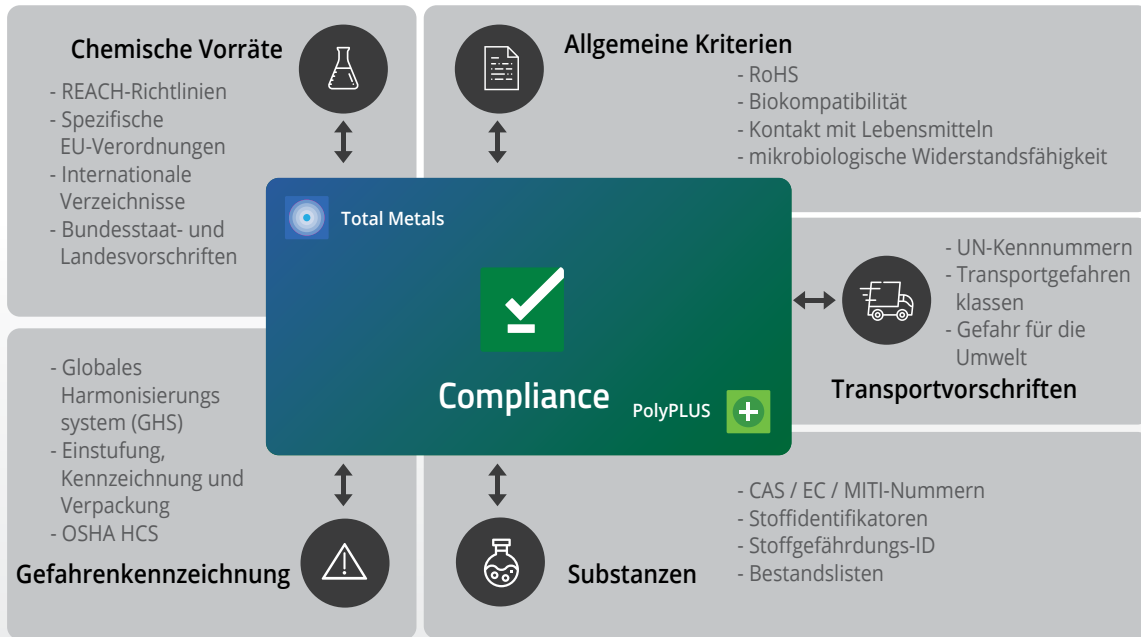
Chemische Vorräte

- REACH-Richtlinien
- Spezifische EU-Verordnungen
- Internationale Verzeichnisse
- Bundesstaat- und Landesvorschriften

Allgemeine Kriterien

- RoHS
- Biokompatibilität
- Kontakt mit Lebensmitteln
- mikrobiologische Widerstandsfähigkeit

Total Metals

Compliance

PolyPLUS

- UN-Kennnummern
- Transportgefahren klassen
- Gefahr für die Umwelt

Transportvorschriften

- Globales Harmonisierungs system (GHS)
- Einstufung, Kennzeichnung und Verpackung
- OSHA HCS

Gefahrenkennzeichnung

Substanzen

- CAS / EC / MITI-Nummern
- Stoffidentifikatoren
- Stoffgefährdungs-ID
- Bestandslisten